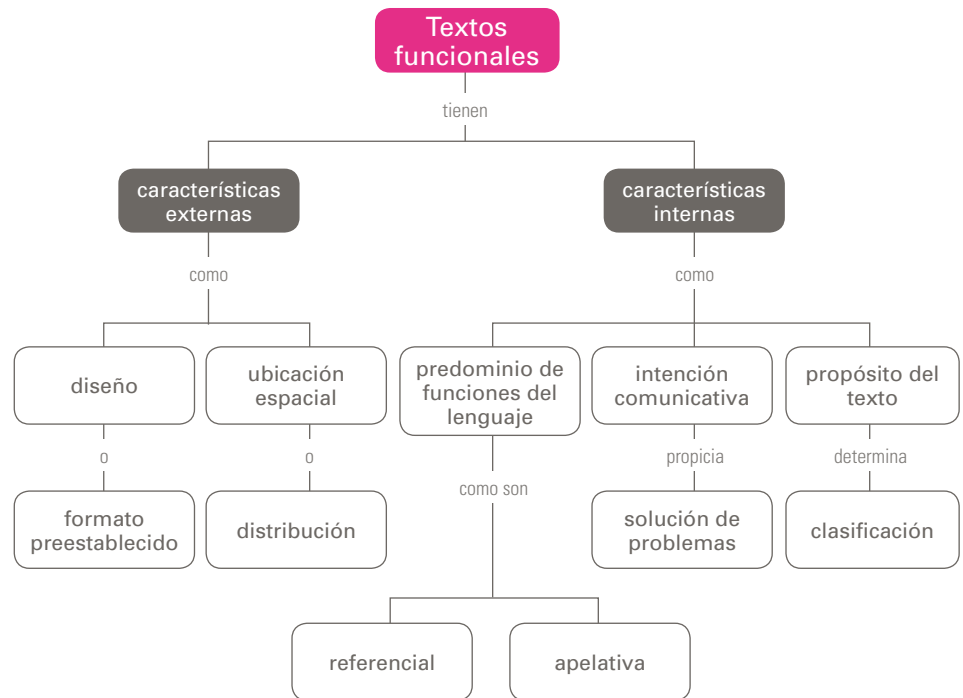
Textos funcionales

tienen

características externas

como

diseño

o

formato preestablecido

ubicación espacial

o

distribución

características internas

como

predominio de funciones del lenguaje

como son

referencial

apelativa

intención comunicativa

propicia

solución de problemas

propósito del texto

determina

clasificación